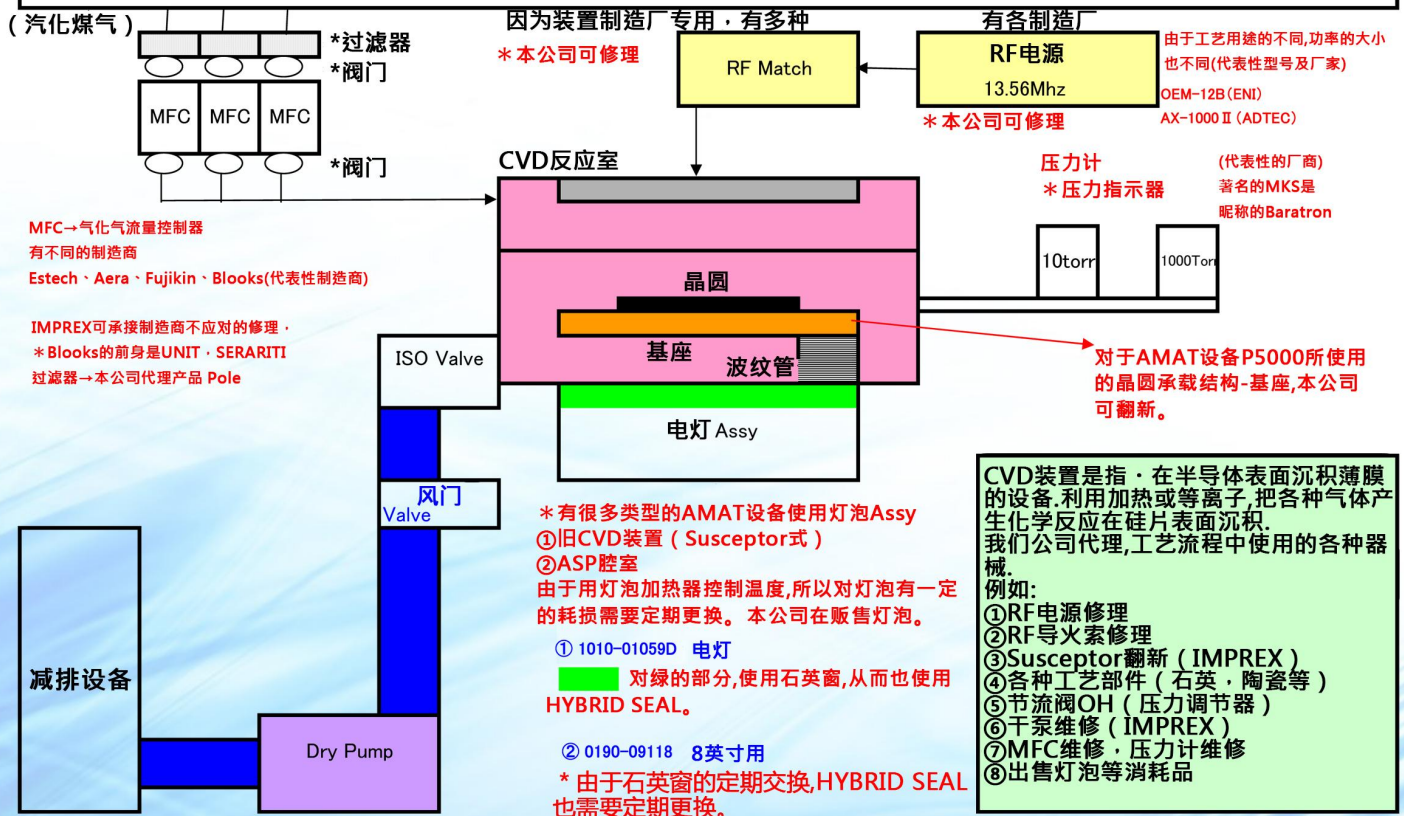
(汽化煤气)

*过滤器
*阀门

MFC MFC MFC

*阀门

因为装置制造厂专用，有多种
＊本公司可修理

RF Match

有各制造厂
RF电源
13.56Mhz
＊本公司可修理

由于工艺用途的不同,功率的大小也不同(代表性型号及厂家)
OEM-12B(ENI)
AX-1000Ⅱ(ADTEC)

CVD反应室

压力计
＊压力指示器

(代表性的厂商)
著名的MKS是
昵称的Baratron

10torr
1000Torr

MFC→气化气流量控制器
有不同的制造商
Estech、Aera、Fujikin、Blooks(代表性制造商)

IMPREX可承接制造商不应对的修理，
＊Blooks的前身是UNIT，SERARITI
过滤器→本公司代理产品 Pole

晶圆
基座
波纹管
ISO Valve

对于AMAT设备P5000所使用的晶圆承载结构-基座,本公司可翻新。

电灯 Assy

风门
Valve

＊有很多类型的AMAT设备使用灯泡Assy
①旧CVD装置(Susceptor式)
②ASP腔室
由于用灯泡加热器控制温度,所以对灯泡有一定的耗损需要定期更换。本公司在贩售灯泡。

① 1010-01059D 电灯
对绿的部分,使用石英窗,从而也使用HYBRID SEAL。

② 0190-09118 8英寸用
* 由于石英窗的定期交换,HYBRID SEAL也需要定期更换。

减排设备

Dry Pump

CVD装置是指，在半导体表面沉积薄膜的设备.利用加热或等离子,把各种气体产生化学反应在硅片表面沉积.
我们公司代理,工艺流程中使用的各种器械.
例如:
①RF电源修理
②RF导火索修理
③Susceptor翻新(IMPREX)
④各种工艺部件(石英，陶瓷等)
⑤节流阀OH(压力调节器)
⑥干泵维修(IMPREX)
⑦MFC维修，压力计维修
⑧出售灯泡等消耗品